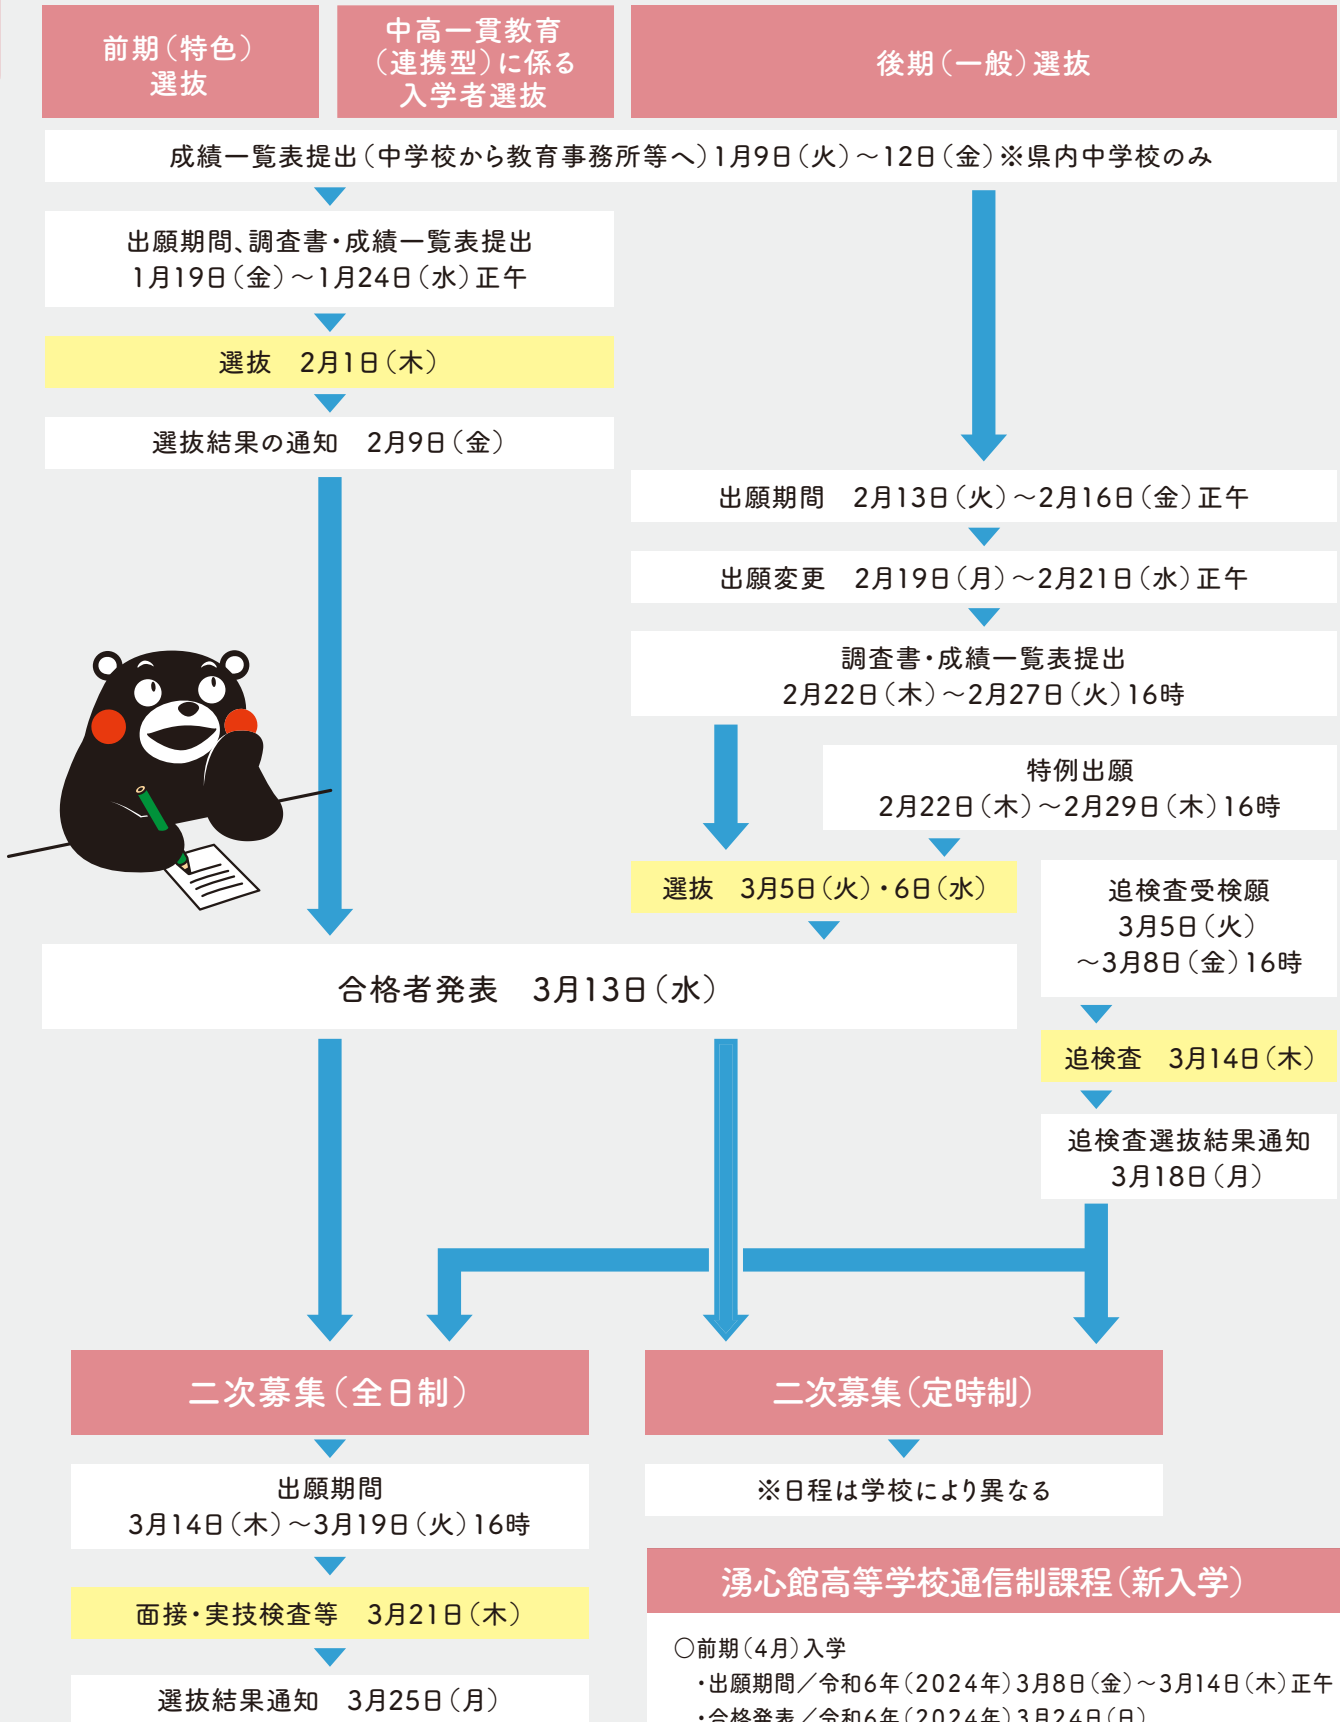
前期（特色）選抜

中高一貫教育（連携型）に係る入学者選抜

後期（一般）選抜

成績一覧表提出（中学校から教育事務所等へ）1月9日（火）～12日（金）※県内中学校のみ

出願期間、調査書・成績一覧表提出
1月19日（金）～1月24日（水）正午

選抜　2月1日（木）

選抜結果の通知　2月9日（金）

出願期間　2月13日（火）～2月16日（金）正午

出願変更　2月19日（月）～2月21日（水）正午

調査書・成績一覧表提出
2月22日（木）～2月27日（火）16時

特例出願
2月22日（木）～2月29日（木）16時

選抜　3月5日（火）・6日（水）

追検査受検願
3月5日（火）
～3月8日（金）16時

合格者発表　3月13日（水）

追検査　3月14日（木）

追検査選抜結果通知
3月18日（月）

二次募集（全日制）

二次募集（定時制）

出願期間
3月14日（木）～3月19日（火）16時

※日程は学校により異なる

面接・実技検査等　3月21日（木）

湧心館高等学校通信制課程（新入学）

選抜結果通知　3月25日（月）

○前期（4月）入学
・出願期間／令和6年（2024年）3月8日（金）～3月14日（木）正午
・合格発表／令和6年（2024年）3月24日（日）